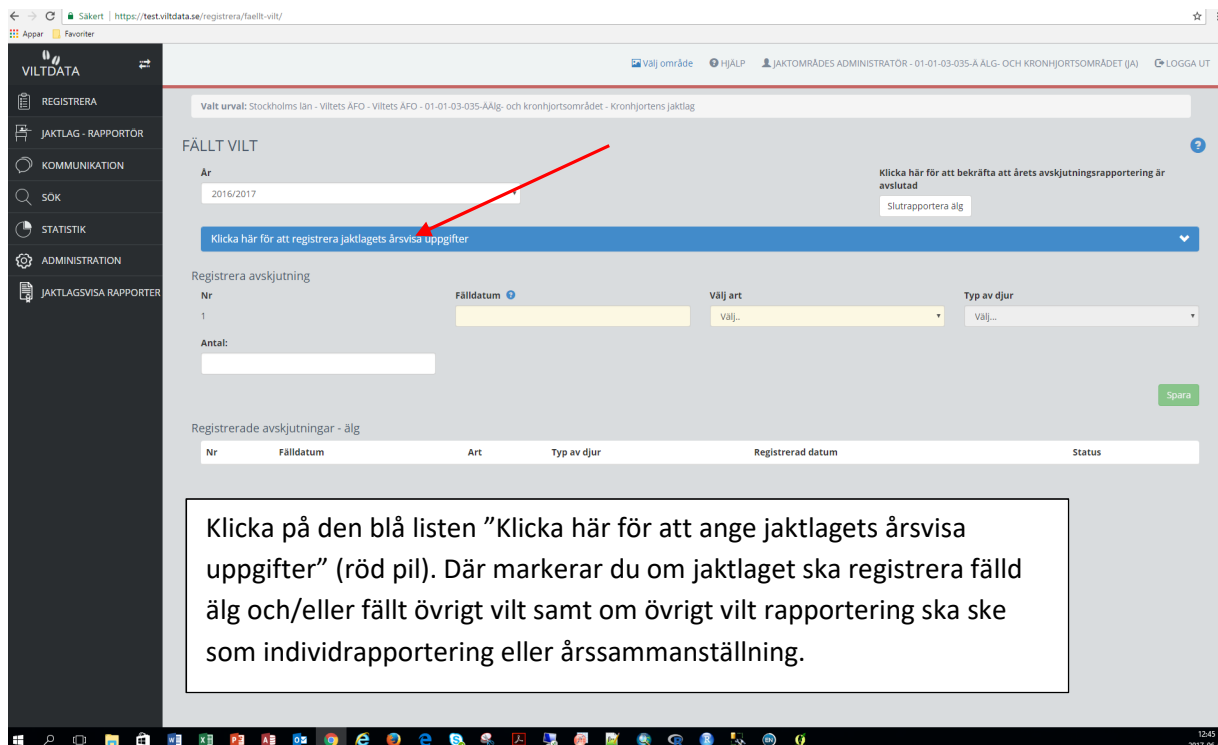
Säkert | https://test.viltdata.se/registrera/faellt-vilt/

Appar Favoriter

VILTDATA

Välj område HJÄLP JAKTOMRÅDES ADMINISTRATÖR - 01-01-03-035-Å ÄLG- OCH KRONHJORTSOMRÅDET (JA) LOGGA UT

REGISTRERA
JAKTLAG - RAPPORTÖR
KOMMUNIKATION
SÖK
STATISTIK
ADMINISTRATION
JAKTLAGSVISA RAPPORTER

Valt urval: Stockholms län - Viltets ÄFO - Viltets ÄFO - 01-01-03-035-ÅÄlg- och kronhjortsområdet - Kronhjortens jaktlag

FÄLLT VILT

År
2016/2017

Klicka här för att bekräfta att årets avskjutningsrapportering är avslutad
Slutrapportera älg

Klicka här för att registrera jaktlagets årsvisa uppgifter

Registrera avskjutning

| Nr | Fälldatum | Välj art | Typ av djur |
|---|---|---|---|
| 1 | | Välj.. | Välj... |

Antal:

Spara

Registrerade avskjutningar - älg

| Nr | Fälldatum | Art | Typ av djur | Registrerad datum | Status |
|---|---|---|---|---|---|

Klicka på den blå listen ”Klicka här för att ange jaktlagets årsvisa uppgifter” (röd pil). Där markerar du om jaktlaget ska registrera fälld älg och/eller fällt övrigt vilt samt om övrigt vilt rapportering ska ske som individrapportering eller årssammanställning.

12:45
2017-06